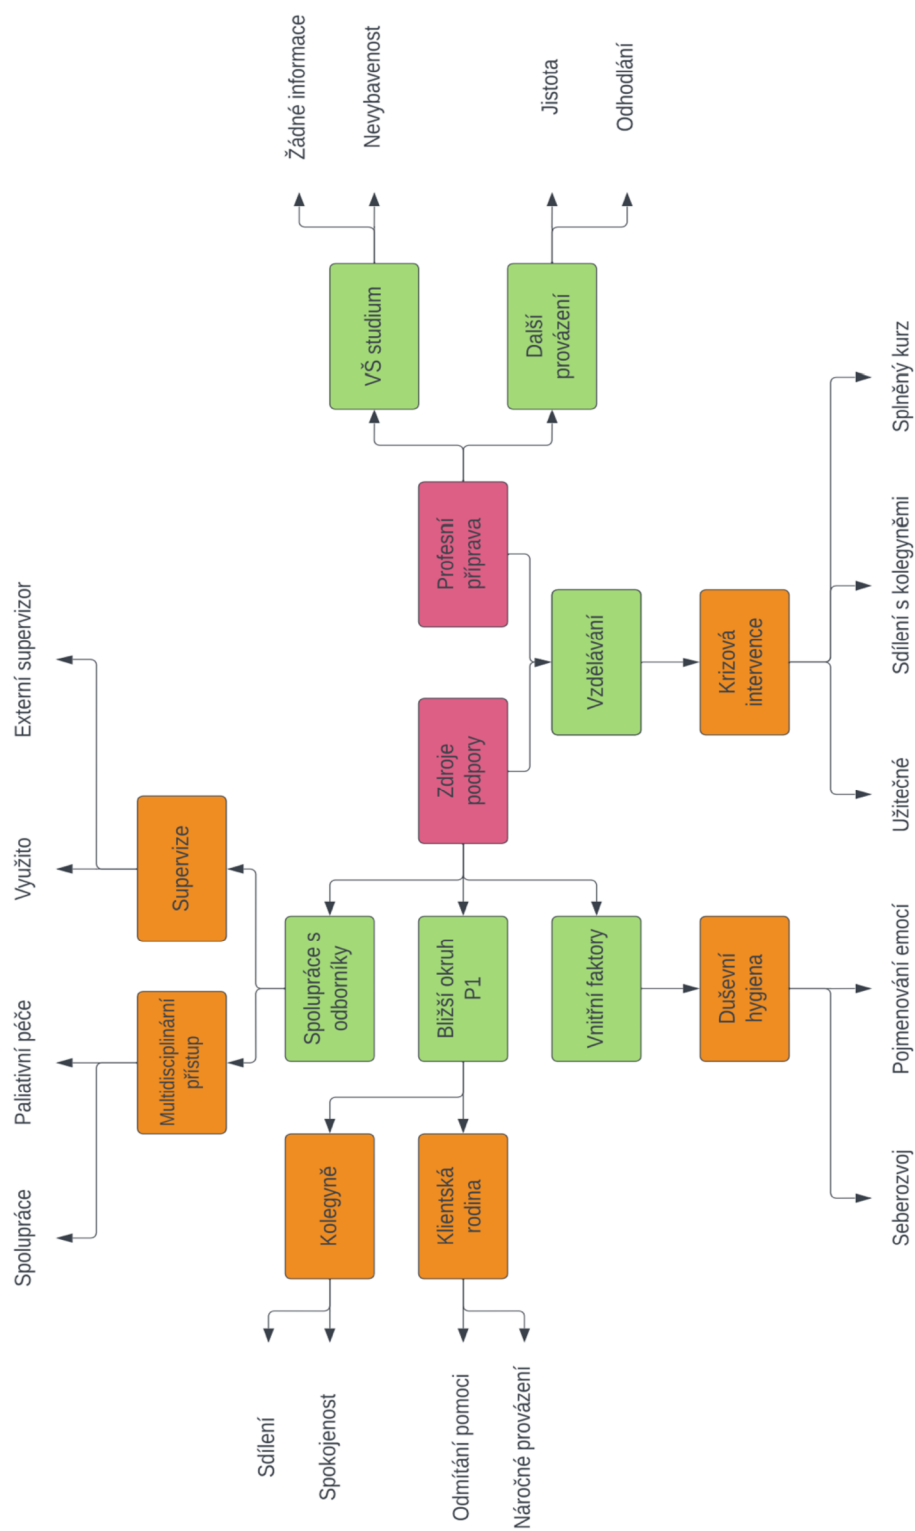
Žádné informace

Nevybavenost

Jistota

Odhodlání

VŠ studium

Další provázení

Profesní příprava

Externí supervizor

Využito

Supervize

Zdroje podpory

Vzdělávání

Krizová intervence

Splněný kurz

Sdílení s kolegyněmi

Užitečné

Paliativní péče

Multidisciplinární přístup

Spolupráce s odborníky

Bližší okruh P1

Vnitřní faktory

Duševní hygiena

Pojmenování emocí

Seberozvoj

Spolupráce

Kolegyně

Klientská rodina

Sdílení

Spokojenost

Odmítání pomoci

Náročné provázení